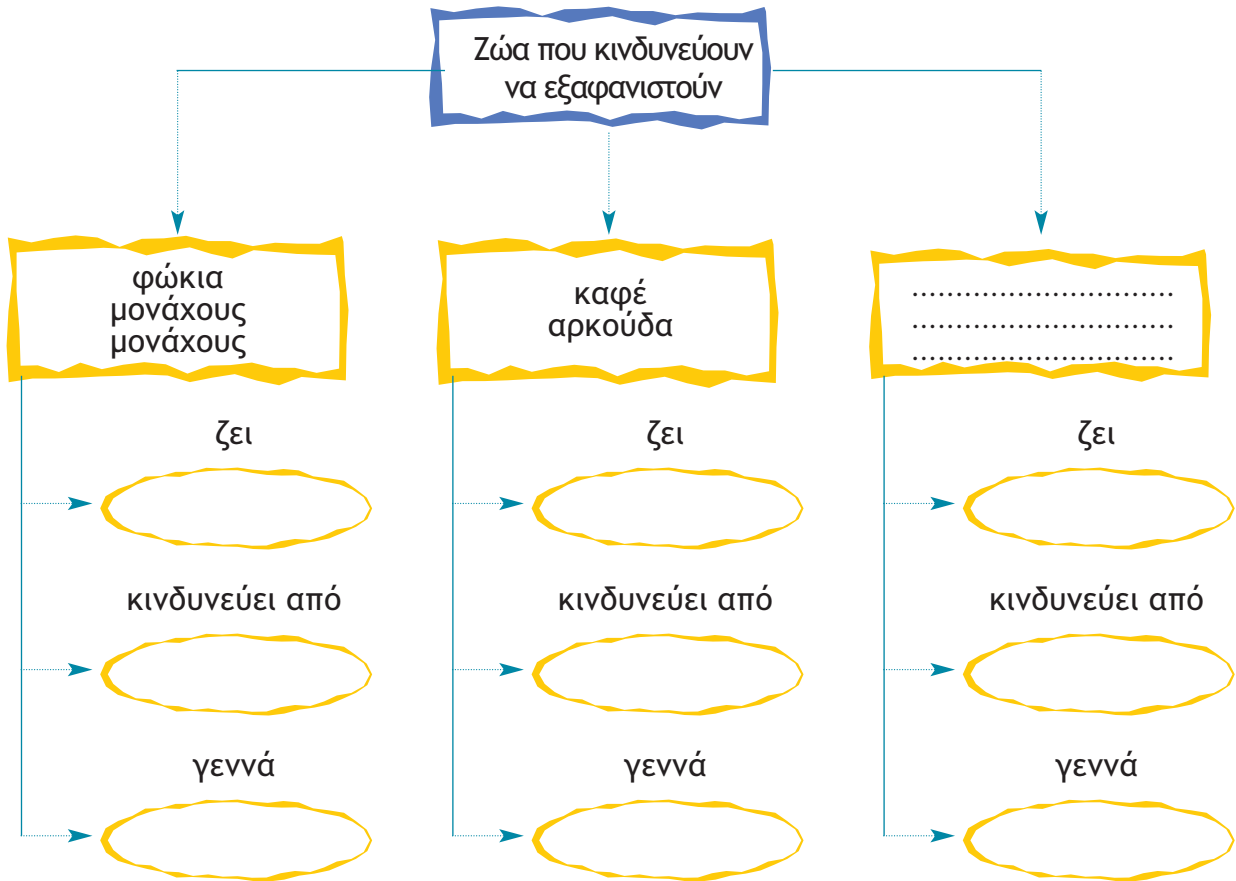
Ζώα που κινδυνεύουν να εξαφανιστούν

φώκια μονάχους μονάχους

ζει

κινδυνεύει από

γεννά

καφέ αρκούδα

ζει

κινδυνεύει από

γεννά

.............................
.............................
.............................

ζει

κινδυνεύει από

γεννά